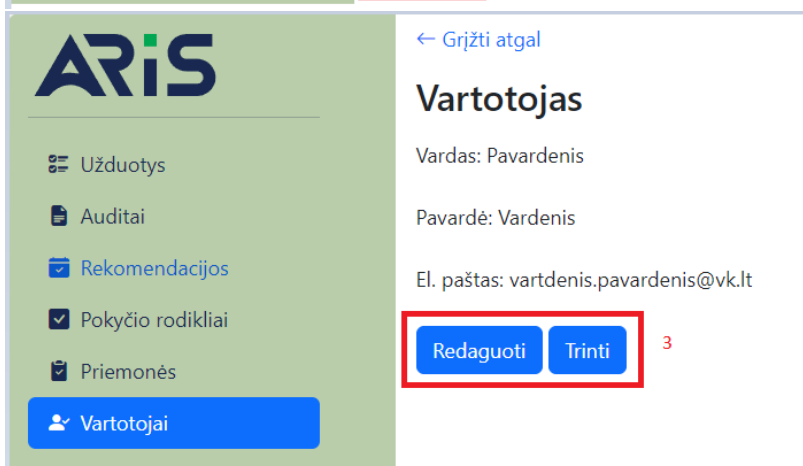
ARIS

Užduotys
Auditai
Rekomendacijos
Pokyčio rodikliai
Priemonės
Vartotojai

← Grįžti atgal

Vartotojas

Vardas: Pavardenis

Pavardė: Vardenis

El. paštas: vartdenis.pavardenis@vk.lt

Redaguoti Trinti

3